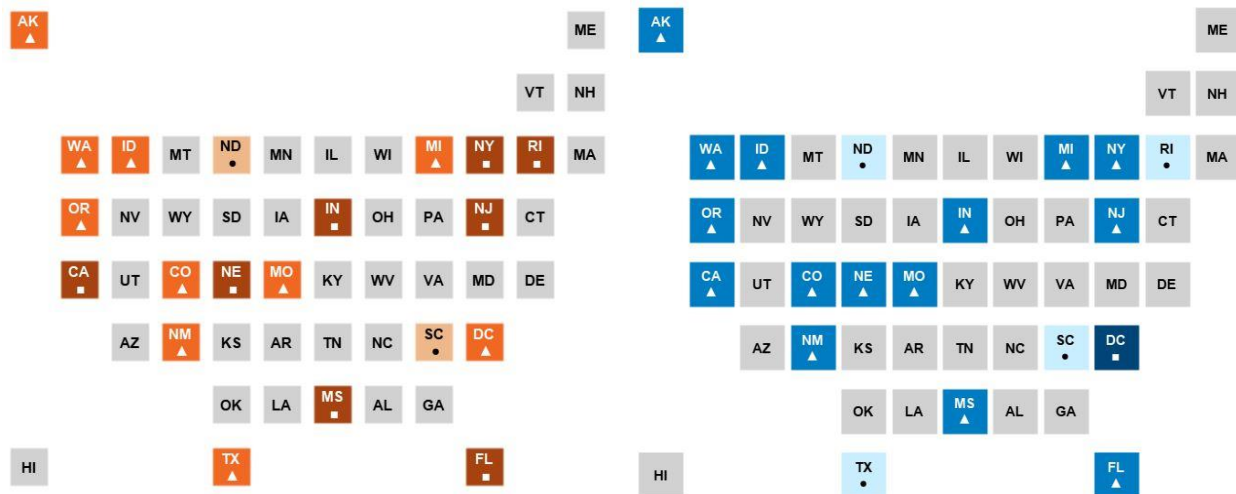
AK
▲

ME

VT NH

WA
▲
ID
▲
MT
ND
●
MN IL WI
MI
▲
NY
■
RI
■
MA

OR
▲
NV WY SD IA
IN
■
OH PA
NJ
■
CT

CA
■
UT
CO
▲
NE
■
MO
▲
KY WV VA MD DE

AZ
NM
▲
KS AR TN NC
SC
●
DC
▲

OK LA
MS
■
AL GA

HI
TX
▲
FL
■

AK
▲

ME

VT NH

WA
▲
ID
▲
MT
ND
●
MN IL WI
MI
▲
NY
▲
RI
●
MA

OR
▲
NV WY SD IA
IN
▲
OH PA
NJ
▲
CT

CA
▲
UT
CO
▲
NE
▲
MO
▲
KY WV VA MD DE

AZ
NM
▲
KS AR TN NC
SC
●
DC
■

OK LA
MS
▲
AL GA

HI
TX
●
FL
▲